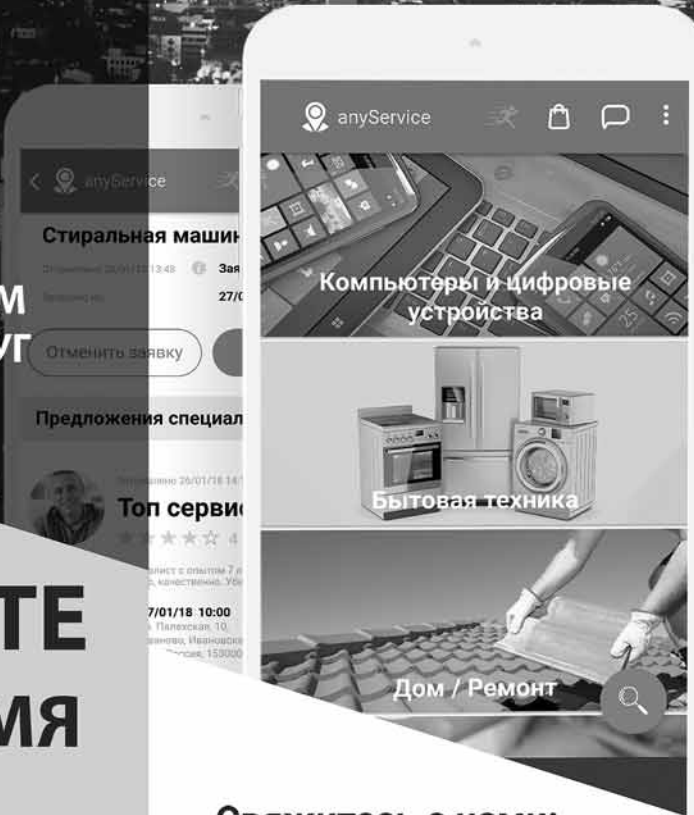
anyService

Стиральная машин

Отправлено 26/01/18 13:48 Зая

27/0

М

УГ

Отменить заявку

Предложения специал

Топ сервис

4

7/01/18 10:00

Палехская, 10,

ТЕ

МЯ

anyService

Компьютеры и цифровые устройства

Бытовая техника

Дом / Ремонт